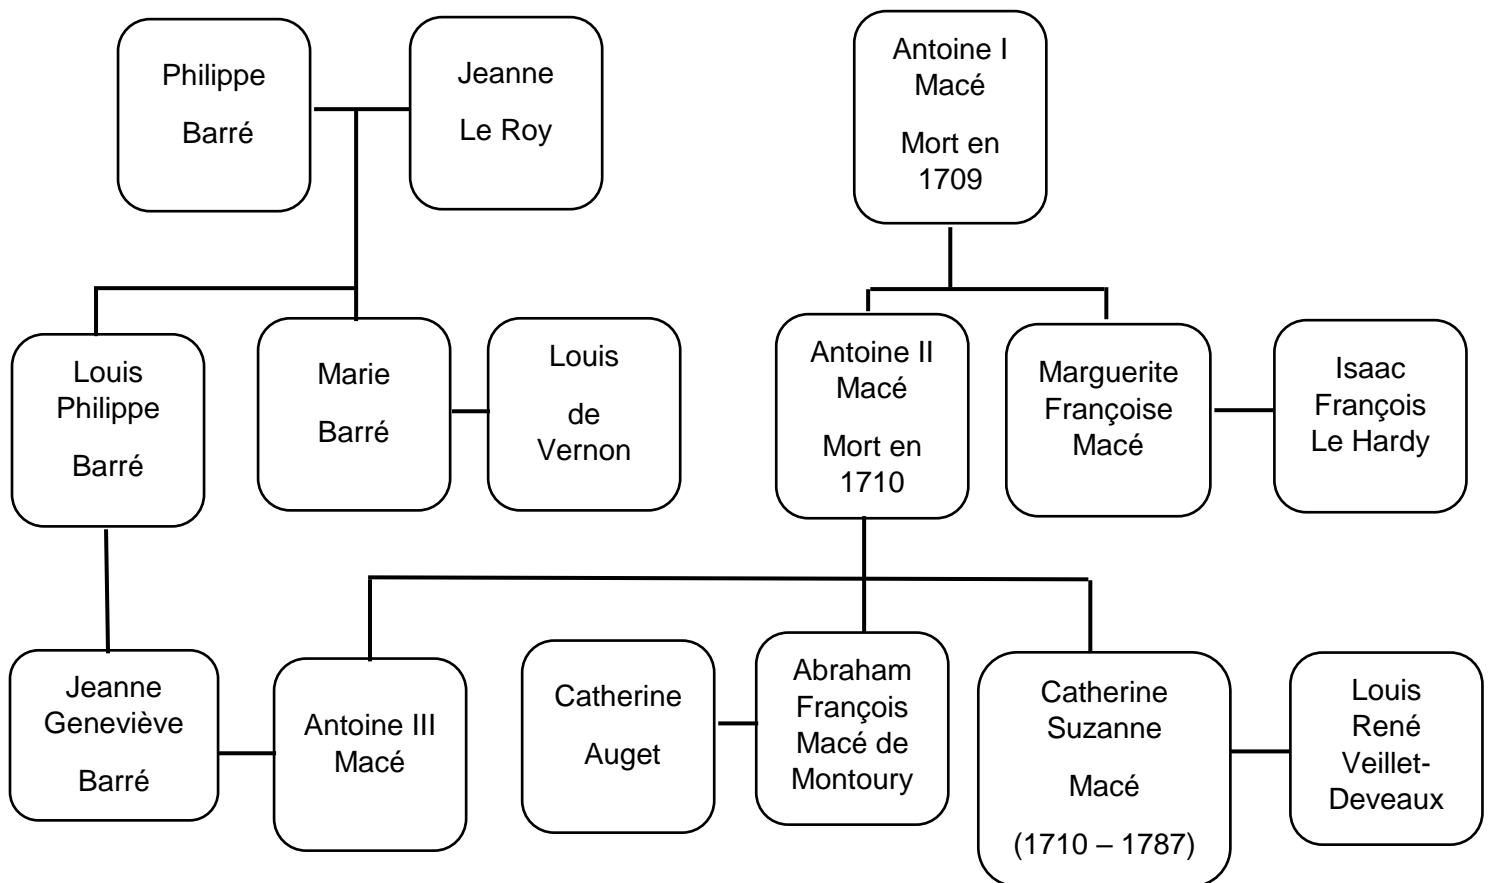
Philippe Barré

Jeanne Le Roy

Antoine I Macé

Mort en 1709

Louis Philippe Barré

Marie Barré

Louis de Vernon

Antoine II Macé

Mort en 1710

Marguerite Françoise Macé

Isaac François Le Hardy

Jeanne Geneviève Barré

Antoine III Macé

Catherine Auget

Abraham François Macé de Montoury

Catherine Suzanne Macé

(1710 – 1787)

Louis René Veillet-Deveaux